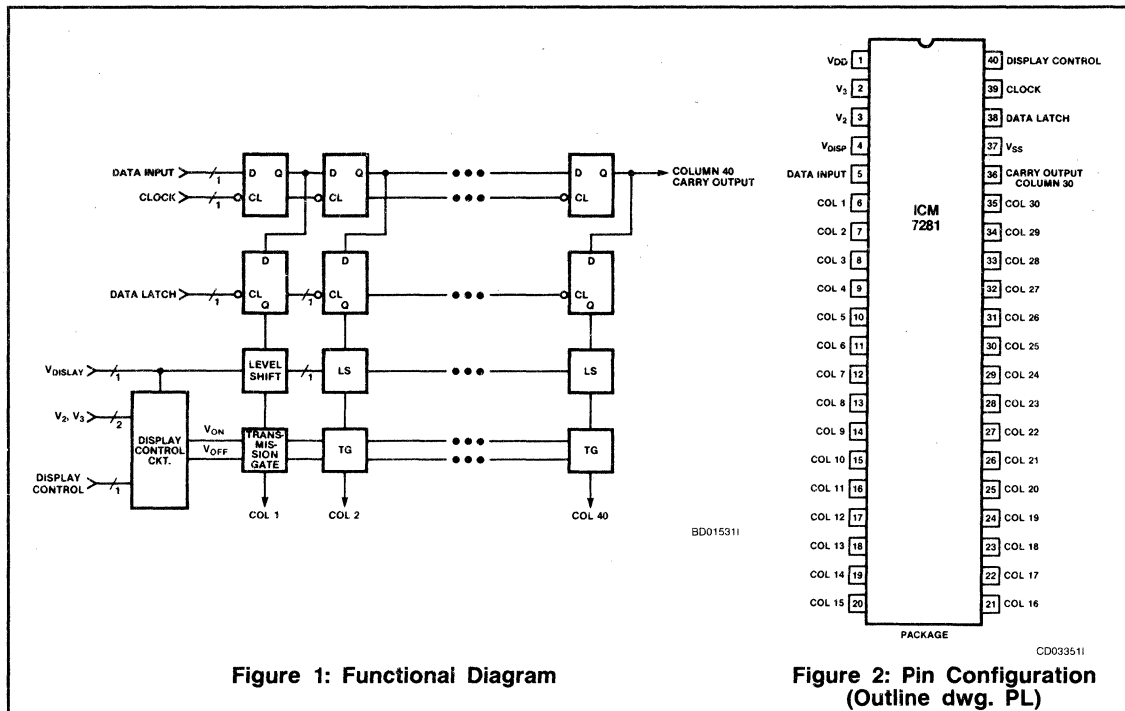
DATA INPUT
1
CLOCK
1
D Q
CL
D Q
CL
D Q
CL
COLUMN 40 CARRY OUTPUT
D
CL Q
D
CL Q
D
CL Q
DATA LATCH
1
1
$V_{DISLAY}$
1
LEVEL SHIFT
1
LS
LS
$V_2, V_3$
2
DISPLAY CONTROL CKT.
$V_{ON}$
$V_{OFF}$
TRANS-MIS-SION GATE
TG
TG
DISPLAY CONTROL
1
COL 1
COL 2
COL 40
BD01531I

Figure 1: Functional Diagram

| | | | |
|---|---|---|---|
| $V_{DD}$ | 1 | 40 | DISPLAY CONTROL |
| $V_3$ | 2 | 39 | CLOCK |
| $V_2$ | 3 | 38 | DATA LATCH |
| $V_{DISP}$ | 4 | 37 | $V_{SS}$ |
| DATA INPUT | 5 | 36 | CARRY OUTPUT COLUMN 30 |
| COL 1 | 6 | 35 | COL 30 |
| COL 2 | 7 | 34 | COL 29 |
| COL 3 | 8 | 33 | COL 28 |
| COL 4 | 9 | 32 | COL 27 |
| COL 5 | 10 | 31 | COL 26 |
| COL 6 | 11 | 30 | COL 25 |
| COL 7 | 12 | 29 | COL 24 |
| COL 8 | 13 | 28 | COL 23 |
| COL 9 | 14 | 27 | COL 22 |
| COL 10 | 15 | 26 | COL 21 |
| COL 11 | 16 | 25 | COL 20 |
| COL 12 | 17 | 24 | COL 19 |
| COL 13 | 18 | 23 | COL 18 |
| COL 14 | 19 | 22 | COL 17 |
| COL 15 | 20 | 21 | COL 16 |

ICM 7281
PACKAGE
CD03351I

Figure 2: Pin Configuration (Outline dwg. PL)